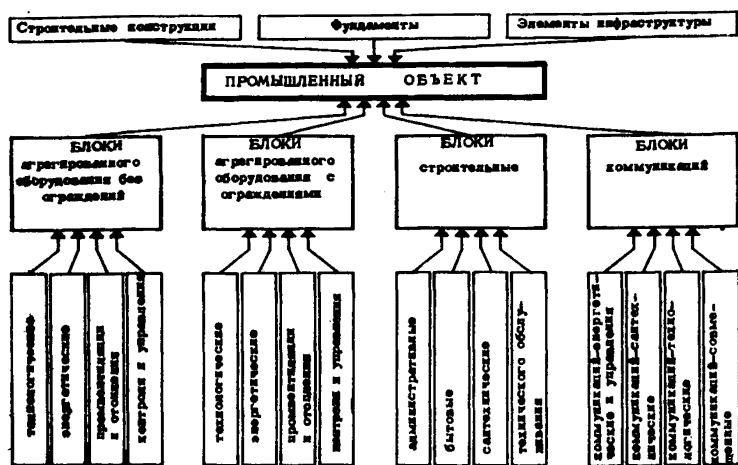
Строительные конструкции

Фундаменты

Элементы инфраструктуры

ПРОМЫШЛЕННЫЙ ОБЪЕКТ

БЛОКИ агрегированного оборудования без ограждений

БЛОКИ агрегированного оборудования с ограждениями

БЛОКИ строительные

БЛОКИ коммуникаций

технологические

энергетические

промвентиляции и отопления

контроля и управления

технологические

энергетические

промвентиляции и отопления

контроля и управления

административные

бытовые

сантехнические

технического обслуживания

коммуникаций-энергетические и управления

коммуникаций-сантехнические

коммуникаций-технологические

коммуникаций-совмещенные